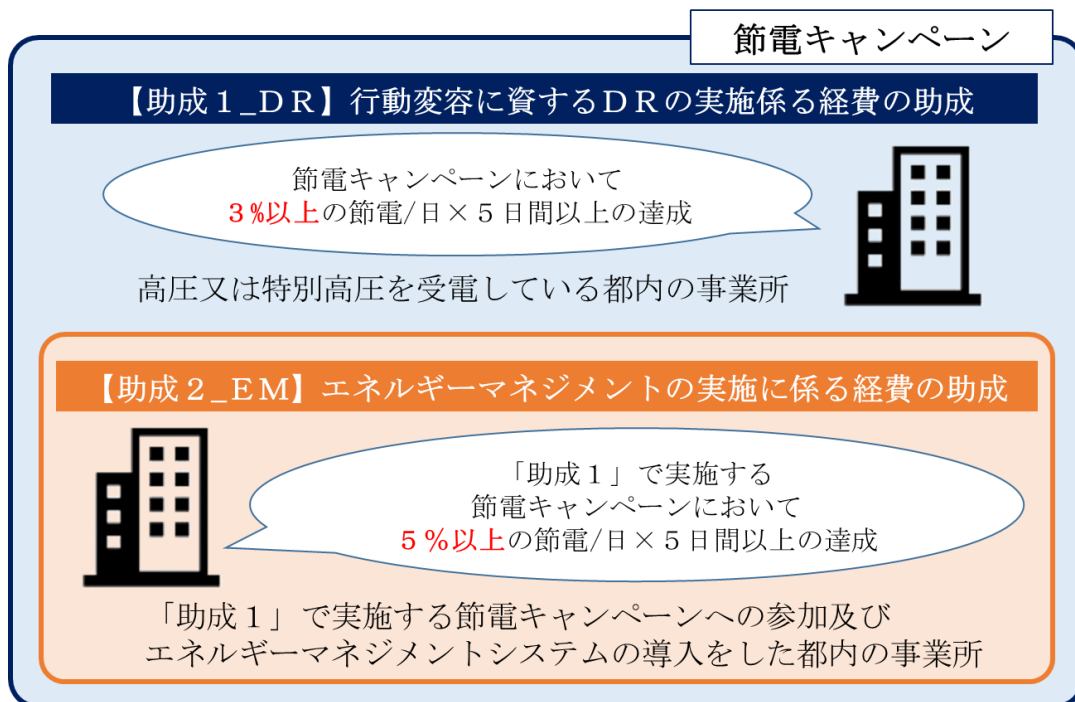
節電キャンペーン

【助成１_ＤＲ】行動変容に資するＤＲの実施係る経費の助成

節電キャンペーンにおいて
３％以上の節電/日×５日間以上の達成

高圧又は特別高圧を受電している都内の事業所

【助成２_ＥＭ】エネルギーマネジメントの実施に係る経費の助成

「助成１」で実施する
節電キャンペーンにおいて
５％以上の節電/日×５日間以上の達成

「助成１」で実施する節電キャンペーンへの参加及び
エネルギーマネジメントシステムの導入をした都内の事業所